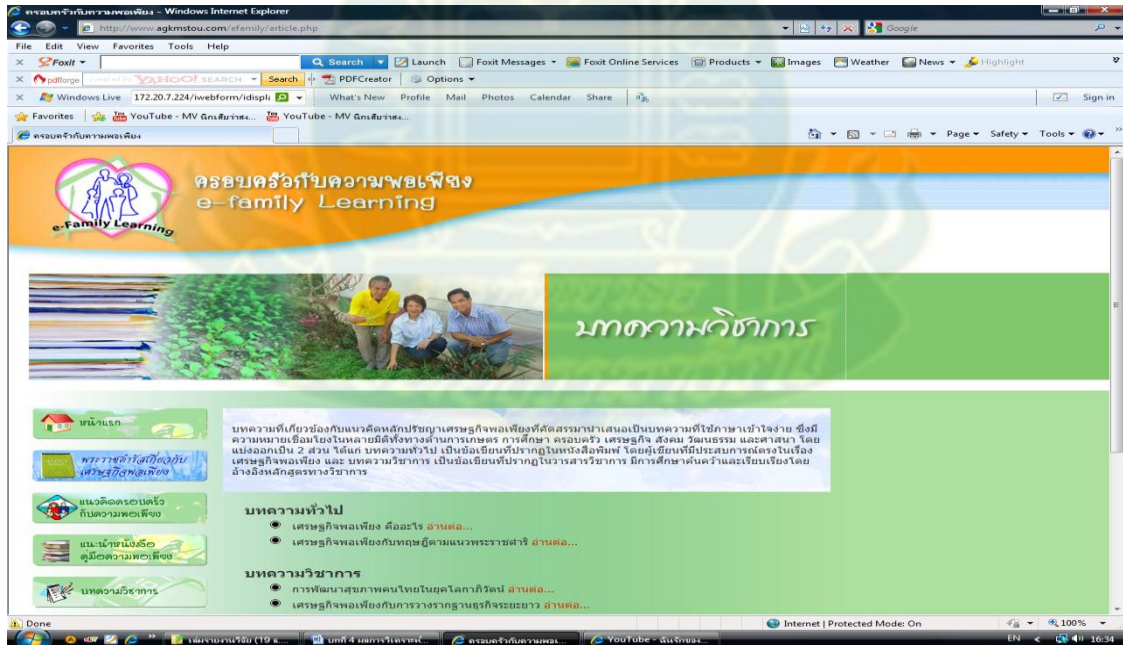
ครอบครัวกับความพอเพียง - Windows Internet Explorer

http://www.agkmstou.com/efamily/article.php

Google

File Edit View Favorites Tools Help

Foxit

Search Launch Foxit Messages Foxit Online Services Products Images Weather News Highlight

pdfforge YAHOO! SEARCH Search PDFCreator Options

Windows Live 172.20.7.224/iwebform/idispl What's New Profile Mail Photos Calendar Share Sign in

Favorites YouTube - MV นักเสียง่าสง... YouTube - MV นักเสียง่าสง...

ครอบครัวกับความพอเพียง

Page Safety Tools

e-Family Learning

ครอบครัวกับความพอเพียง
e-family Learning

บทความวิชาการ

หน้าแรก

พระราชดำรัสเกี่ยวกับเศรษฐกิจพอเพียง

แนวคิดครอบครัวกับความพอเพียง

แนะนำหนังสือคู่มือความพอเพียง

บทความวิชาการ

บทความที่เกี่ยวข้องกับแนวคิดหลักปรัชญาเศรษฐกิจพอเพียงที่คัดสรรมานำเสนอเป็นบทความที่ใช้ภาษาเข้าใจง่าย ซึ่งมีความหมายเชื่อมโยงในหลายมิติทั้งทางด้านการเกษตร การศึกษา ครอบครัว เศรษฐกิจ สังคม วัฒนธรรม และศาสนา โดยแบ่งออกเป็น 2 ส่วน ได้แก่ บทความทั่วไป เป็นข้อเขียนที่ปรากฏในหนังสือพิมพ์ โดยผู้เขียนที่มีประสบการณ์ตรงในเรื่องเศรษฐกิจพอเพียง และ บทความวิชาการ เป็นข้อเขียนที่ปรากฏในวารสารวิชาการ มีการศึกษาค้นคว้าและเรียบเรียงโดยอ้างอิงหลักสูตรทางวิชาการ

บทความทั่วไป
เศรษฐกิจพอเพียง คืออะไร อ่านต่อ...
เศรษฐกิจพอเพียงกับทฤษฎีตามแนวพระราชดำริ อ่านต่อ...

บทความวิชาการ
การพัฒนาสุขภาพคนไทยในยุคโลกาภิวัตน์ อ่านต่อ...
เศรษฐกิจพอเพียงกับการวางรากฐานธุรกิจระยะยาว อ่านต่อ...

Done

Internet | Protected Mode: On

100%

เพิ่มรายงานวิจัย (19 ธ... บทที่ 4 ผลการวิเคราะห์... ครอบครัวกับความพอเ... YouTube - ฉันรักของ...

EN 16:34